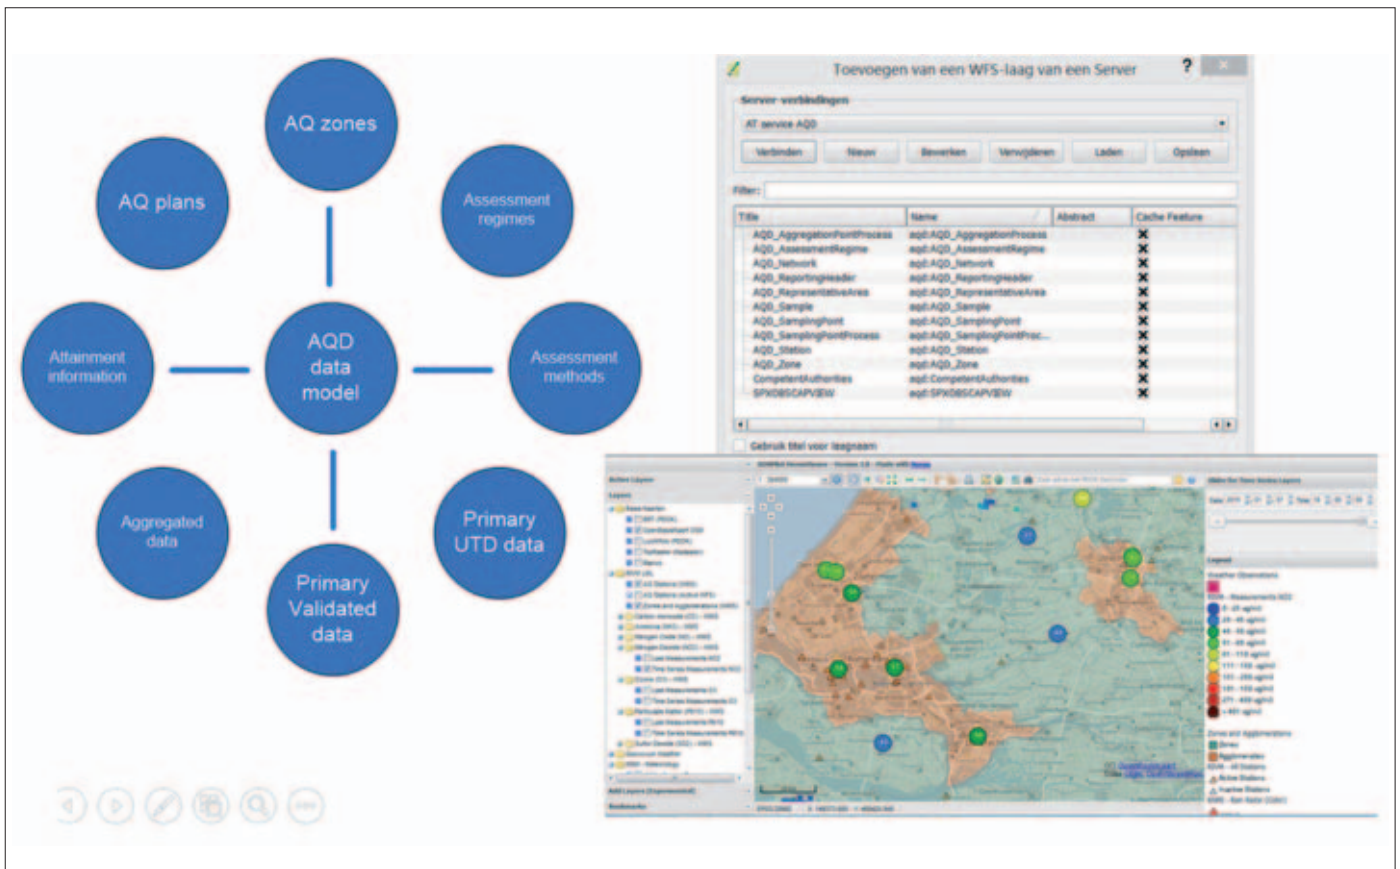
AQ zones

AQ plans

Assessment regimes

Attainment information

AQD data model

Assessment methods

Aggregated data

Primary UTD data

Primary Validated data

Toevoegen van een WFS-laag van een Server

Server verbindingen

AT service AQD

Verbinden | Nieuw | Bewerken | Verwijderen | Laden | Opslaan

Filter:

| Title | Name | Abstract | Cache Feature |
|---|---|---|---|
| AQD_AggregationPointProcess | aqd:AQD_AggregationProcess | | ✖ |
| AQD_AssessmentRegime | aqd:AQD_AssessmentRegime | | ✖ |
| AQD_Network | aqd:AQD_Network | | ✖ |
| AQD_ReportingHeader | aqd:AQD_ReportingHeader | | ✖ |
| AQD_RepresentativeArea | aqd:AQD_RepresentativeArea | | ✖ |
| AQD_Sample | aqd:AQD_Sample | | ✖ |
| AQD_SamplingPoint | aqd:AQD_SamplingPoint | | ✖ |
| AQD_SamplingPointProcess | aqd:AQD_SamplingPointProc... | | ✖ |
| AQD_Station | aqd:AQD_Station | | ✖ |
| AQD_Zone | aqd:AQD_Zone | | ✖ |
| CompetentAuthorities | aqd:CompetentAuthorities | | ✖ |
| SPXOBSCAPVIEW | aqd:SPXOBSCAPVIEW | | ✖ |

Gebruik titel voor laagnaam

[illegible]